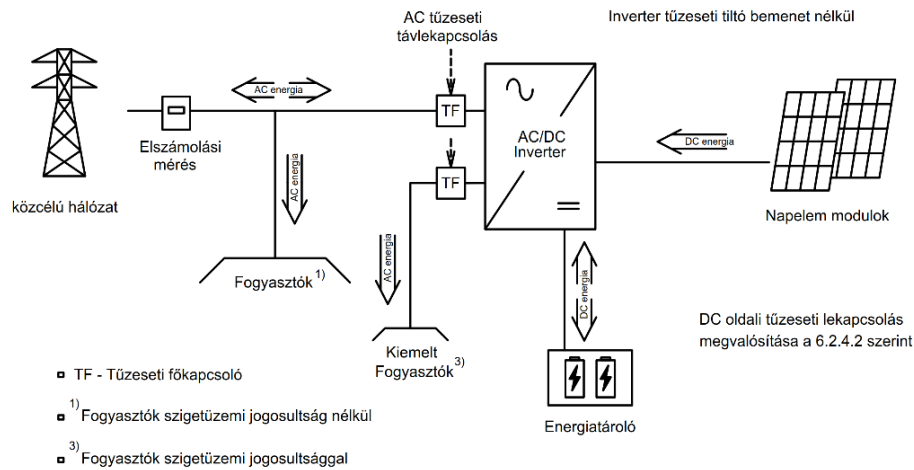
AC tűzeseti távlekapcsolás

Inverter tűzeseti tiltó bemenet nélkül

AC energia

TF

Elszámolási mérés

AC energia

TF

AC/DC Inverter

DC energia

közcélú hálózat

Napelem modulok

AC energia

DC energia

Fogyasztók $^{1)}$

Kiemelt Fogyasztók $^{3)}$

DC oldali tűzeseti lekapcsolás megvalósítása a 6.2.4.2 szerint

TF - Tűzeseti főkapcsoló

$^{1)}$ Fogyasztók szigetüzemi jogosultság nélkül

$^{3)}$ Fogyasztók szigetüzemi jogosultsággal

Energiatároló